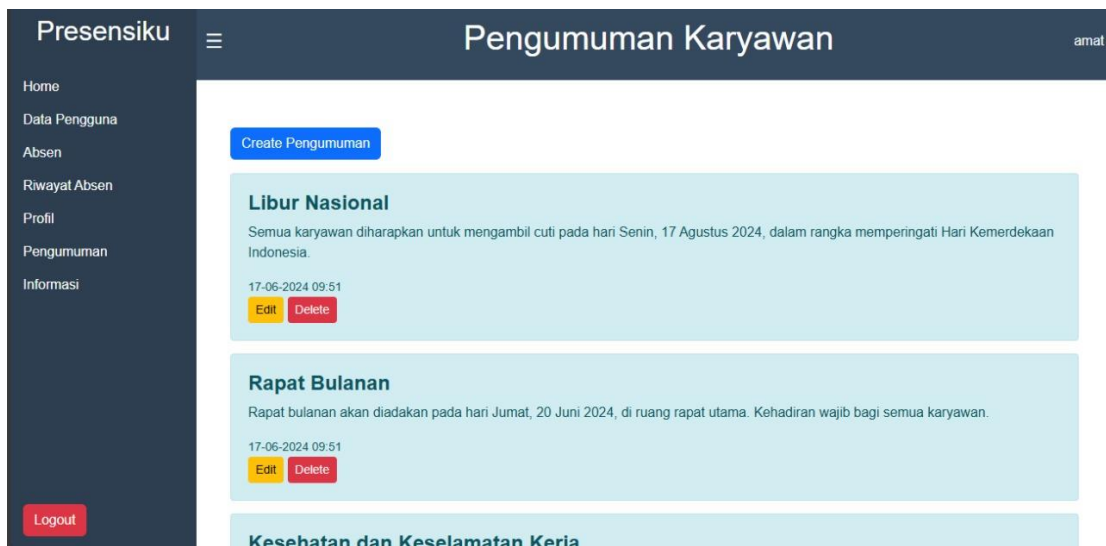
Presensiku

Home
Data Pengguna
Absen
Riwayat Absen
Profil
Pengumuman
Informasi

Logout

≡ Pengumuman Karyawan

amat

Create Pengumuman

Libur Nasional

Semua karyawan diharapkan untuk mengambil cuti pada hari Senin, 17 Agustus 2024, dalam rangka memperingati Hari Kemerdekaan Indonesia.

17-06-2024 09:51

Edit Delete

Rapat Bulanan

Rapat bulanan akan diadakan pada hari Jumat, 20 Juni 2024, di ruang rapat utama. Kehadiran wajib bagi semua karyawan.

17-06-2024 09:51

Edit Delete

Kesehatan dan Keselamatan Kerja